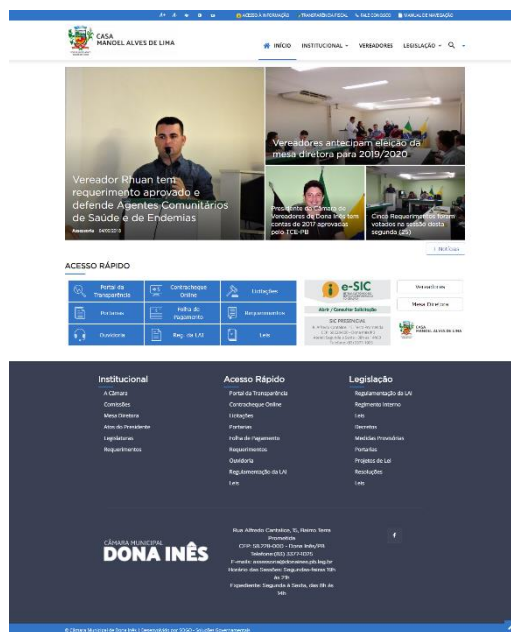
A+ A- ◐ ⚙ ✉ ACESSO À INFORMAÇÃO TRANSPARÊNCIA FISCAL FALE CONOSCO MAPA DE NAVEGAÇÃO

CASA MANOEL ALVES DE LIMA

INÍCIO INSTITUCIONAL VEREADORES LEGISLAÇÃO

Vereador Rhuan tem requerimento aprovado e defende Agentes Comunitários de Saúde e de Endemias

Assessoria 04/03/2019

Vereadores antecipam eleição da mesa diretora para 2019/2020

Presidente da Câmara de Vereadores de Dona Inês tem contas de 2017 aprovadas pelo TCE-PB

Cinco Requerimentos foram votados na sessão desta segunda (25)

+ Notícias

ACESSO RÁPIDO

| Portal da Transparência | Contracheque Online | Licitações |
|---|---|---|
| Portarias | Folha de Pagamento | Requerimentos |
| Ouvidoria | Reg. da LAI | Leis |

e-SIC
Abrir / Consultar Solicitação
SIC PRESENCIAL
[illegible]

Vereadores
Mesa Diretora

CASA MANOEL ALVES DE LIMA

Institucional
A Câmara
Comissões
Mesa Diretora
Atos do Presidente
Legislaturas
Requerimentos

Acesso Rápido
Portal da Transparência
Contracheque Online
Licitações
Portarias
Folha de Pagamento
Requerimentos
Ouvidoria
Regulamentação da LAI
Leis

Legislação
Regulamentação da LAI
Regimento Interno
Leis
Decretos
Medidas Provisórias
Portarias
Projetos de Lei
Resoluções
Leis

CÂMARA MUNICIPAL
DONA INÊS

Rua Alfredo Cantalice, 15, Bairro Terra Prometida
CEP: 58.228-000 - Dona Inês/PB
Telefone:(83) 3373-1005
E-mail: assessoria@donaines.pb.leg.br
Horário das Sessões: Segundas-feiras 19h às 21h
Expediente: Segunda à Sexta, das 8h às 14h

© Câmara Municipal de Dona Inês | Desenvolvido por SOGO - Soluções Governamentais